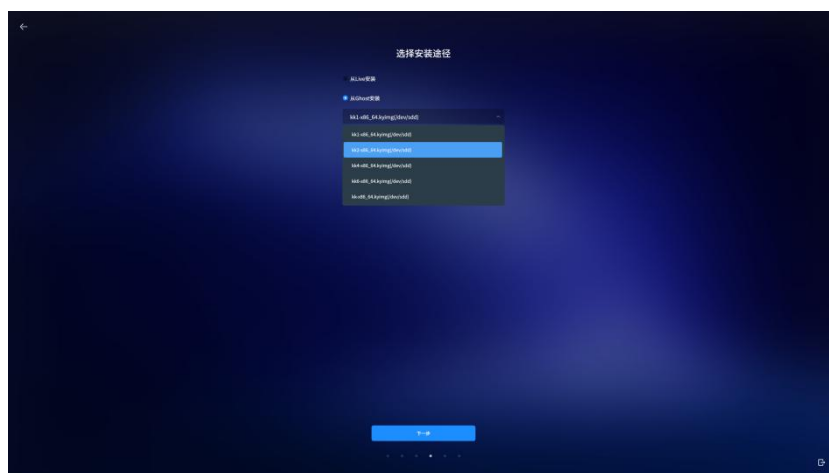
←

选择安装途径

从Live安装

从Ghost安装

kk1-x86_64.kyimg(/dev/sdd)

kk1-x86_64.kyimg(/dev/sdd)

kk2-x86_64.kyimg(/dev/sdd)

kk4-x86_64.kyimg(/dev/sdd)

kk6-x86_64.kyimg(/dev/sdd)

kk-x86_64.kyimg(/dev/sdd)

下一步